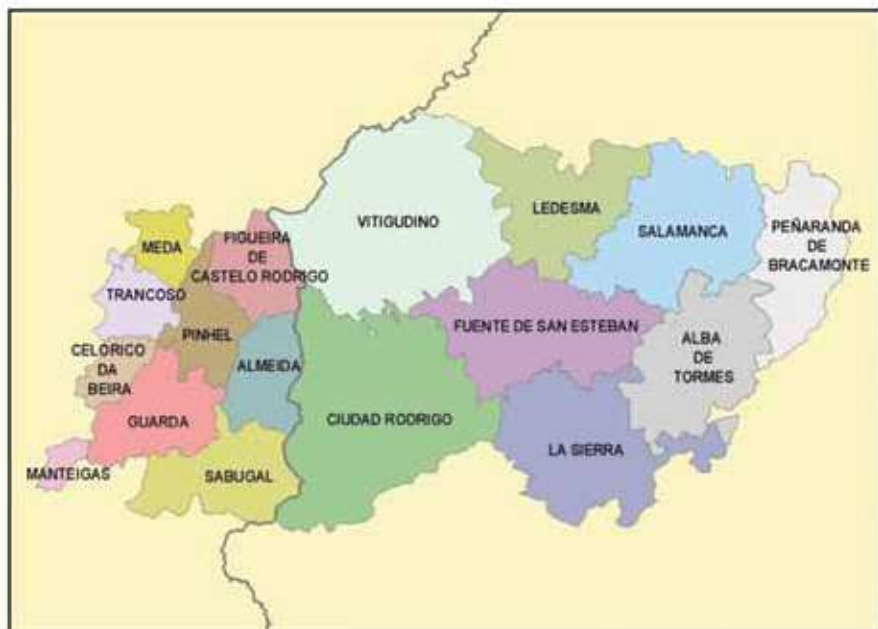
VITIGUDINO
LEDESMA
SALAMANCA
PEÑARANDA DE BRACAMONTE
MEDA
FIGUEIRA DE CASTELO RODRIGO
TRANCOSO
PINHEL
FUENTE DE SAN ESTEBAN
ALBA DE TORMES
CELORICO DA BEIRA
ALMEIDA
CIUDAD RODRIGO
GUARDA
LA SIERRA
MANTEIGAS
SABUGAL